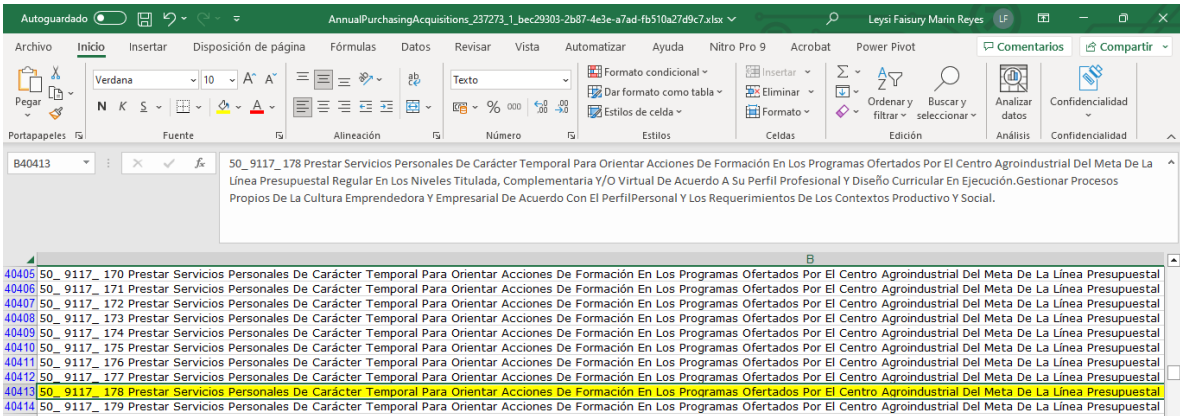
Autoguardado AnnualPurchasingAcquisitions_237273_1_bec29303-2b87-4e3e-a7ad-fb510a27d9c7.xlsx Leysi Faisury Marin Reyes LF

Archivo Inicio Insertar Disposición de página Fórmulas Datos Revisar Vista Automatizar Ayuda Nitro Pro 9 Acrobat Power Pivot Comentarios Compartir

Pegar Verdana 10 N K S Texto Formato condicional Dar formato como tabla Estilos de celda Insertar Eliminar Formato Ordenar y filtrar Buscar y seleccionar Analizar datos Confidencialidad

Portapapeles Fuente Alineación Número Estilos Celdas Edición Análisis Confidencialidad

B40413 fx 50_ 9117_ 178 Prestar Servicios Personales De Carácter Temporal Para Orientar Acciones De Formación En Los Programas Ofertados Por El Centro Agroindustrial Del Meta De La Línea Presupuestal Regular En Los Niveles Titulada, Complementaria Y/O Virtual De Acuerdo A Su Perfil Profesional Y Diseño Curricular En Ejecución.Gestionar Procesos Propios De La Cultura Emprendedora Y Empresarial De Acuerdo Con El PerfilPersonal Y Los Requerimientos De Los Contextos Productivo Y Social.

B

40405 50_ 9117_ 170 Prestar Servicios Personales De Carácter Temporal Para Orientar Acciones De Formación En Los Programas Ofertados Por El Centro Agroindustrial Del Meta De La Línea Presupuestal
40406 50_ 9117_ 171 Prestar Servicios Personales De Carácter Temporal Para Orientar Acciones De Formación En Los Programas Ofertados Por El Centro Agroindustrial Del Meta De La Línea Presupuestal
40407 50_ 9117_ 172 Prestar Servicios Personales De Carácter Temporal Para Orientar Acciones De Formación En Los Programas Ofertados Por El Centro Agroindustrial Del Meta De La Línea Presupuestal
40408 50_ 9117_ 173 Prestar Servicios Personales De Carácter Temporal Para Orientar Acciones De Formación En Los Programas Ofertados Por El Centro Agroindustrial Del Meta De La Línea Presupuestal
40409 50_ 9117_ 174 Prestar Servicios Personales De Carácter Temporal Para Orientar Acciones De Formación En Los Programas Ofertados Por El Centro Agroindustrial Del Meta De La Línea Presupuestal
40410 50_ 9117_ 175 Prestar Servicios Personales De Carácter Temporal Para Orientar Acciones De Formación En Los Programas Ofertados Por El Centro Agroindustrial Del Meta De La Línea Presupuestal
40411 50_ 9117_ 176 Prestar Servicios Personales De Carácter Temporal Para Orientar Acciones De Formación En Los Programas Ofertados Por El Centro Agroindustrial Del Meta De La Línea Presupuestal
40412 50_ 9117_ 177 Prestar Servicios Personales De Carácter Temporal Para Orientar Acciones De Formación En Los Programas Ofertados Por El Centro Agroindustrial Del Meta De La Línea Presupuestal
40413 50_ 9117_ 178 Prestar Servicios Personales De Carácter Temporal Para Orientar Acciones De Formación En Los Programas Ofertados Por El Centro Agroindustrial Del Meta De La Línea Presupuestal
40414 50_ 9117_ 179 Prestar Servicios Personales De Carácter Temporal Para Orientar Acciones De Formación En Los Programas Ofertados Por El Centro Agroindustrial Del Meta De La Línea Presupuestal